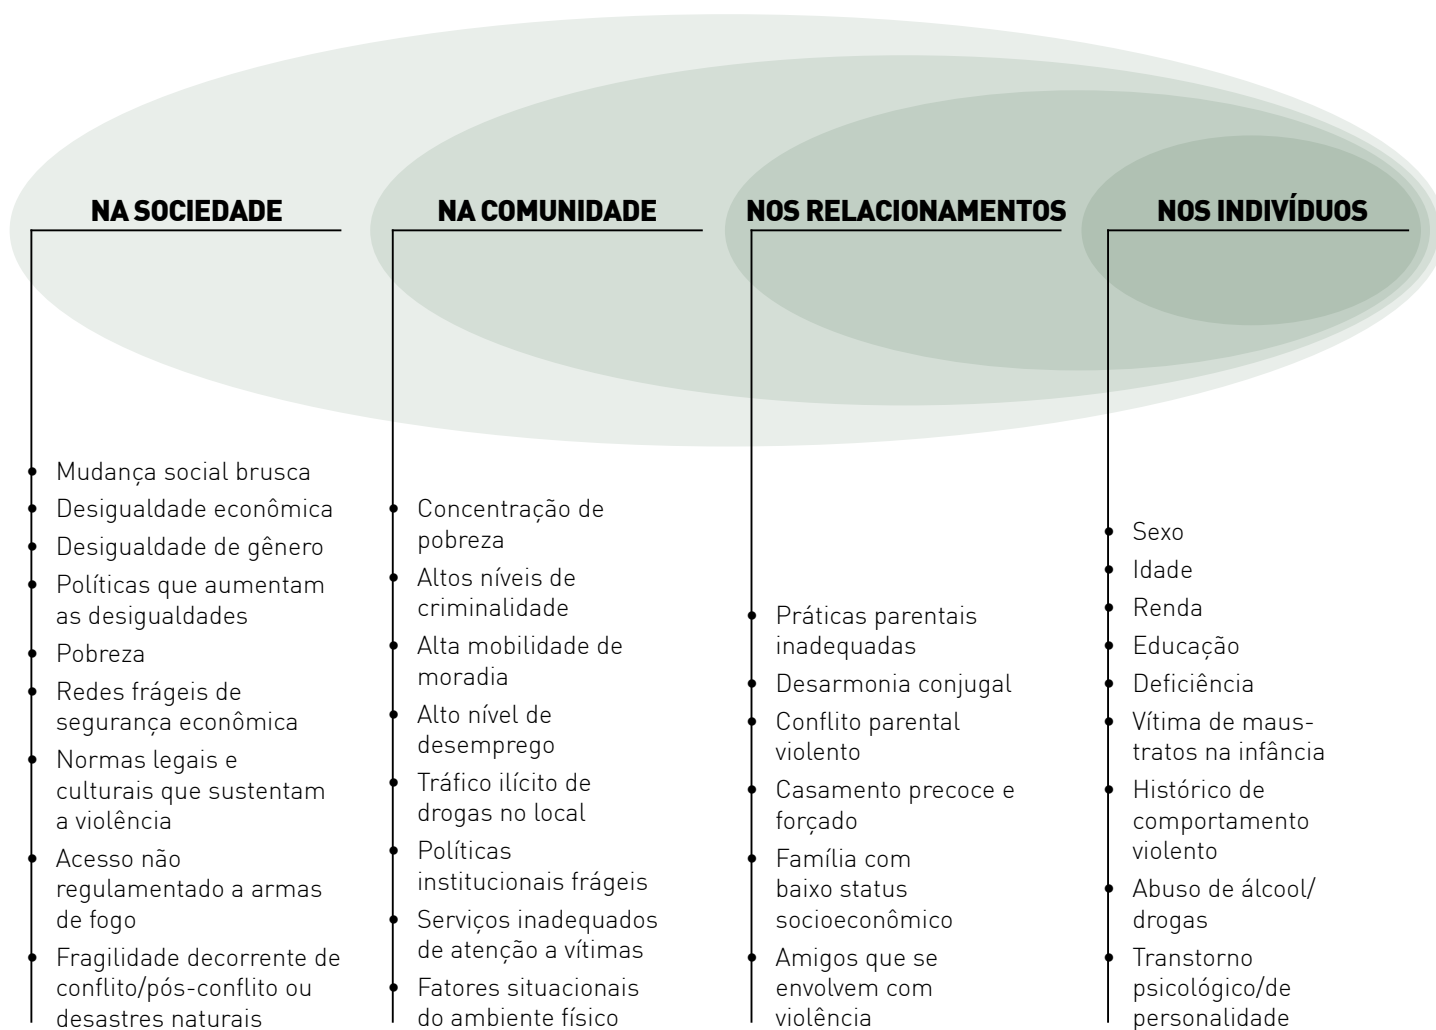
NA SOCIEDADE

- Mudança social brusca
- Desigualdade econômica
- Desigualdade de gênero
- Políticas que aumentam as desigualdades
- Pobreza
- Redes frágeis de segurança econômica
- Normas legais e culturais que sustentam a violência
- Acesso não regulamentado a armas de fogo
- Fragilidade decorrente de conflito/pós-conflito ou desastres naturais

NA COMUNIDADE

- Concentração de pobreza
- Altos níveis de criminalidade
- Alta mobilidade de moradia
- Alto nível de desemprego
- Tráfico ilícito de drogas no local
- Políticas institucionais frágeis
- Serviços inadequados de atenção a vítimas
- Fatores situacionais do ambiente físico

NOS RELACIONAMENTOS

- Práticas parentais inadequadas
- Desarmonia conjugal
- Conflito parental violento
- Casamento precoce e forçado
- Família com baixo status socioeconômico
- Amigos que se envolvem com violência

NOS INDIVÍDUOS

- Sexo
- Idade
- Renda
- Educação
- Deficiência
- Vítima de maus-tratos na infância
- Histórico de comportamento violento
- Abuso de álcool/drogas
- Transtorno psicológico/de personalidade